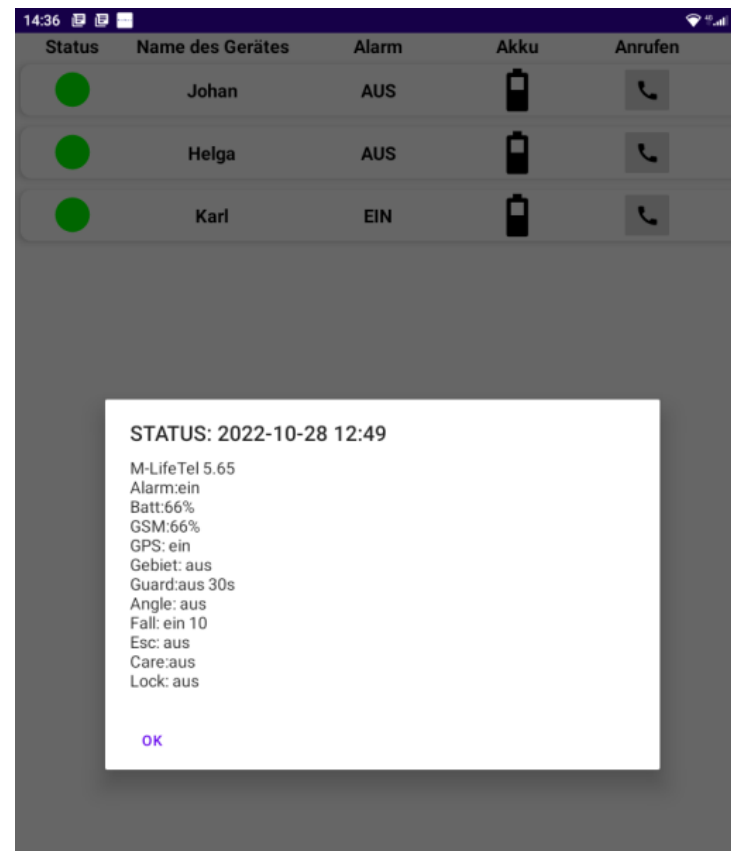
14:36

| Status | Name des Gerätes | Alarm | Akku | Anrufen |
|---|---|---|---|---|
| | Johan | AUS | | |
| | Helga | AUS | | |
| | Karl | EIN | | |

STATUS: 2022-10-28 12:49

M-LifeTel 5.65
Alarm:ein
Batt:66%
GSM:66%
GPS: ein
Gebiet: aus
Guard:aus 30s
Angle: aus
Fall: ein 10
Esc: aus
Care:aus
Lock: aus

OK